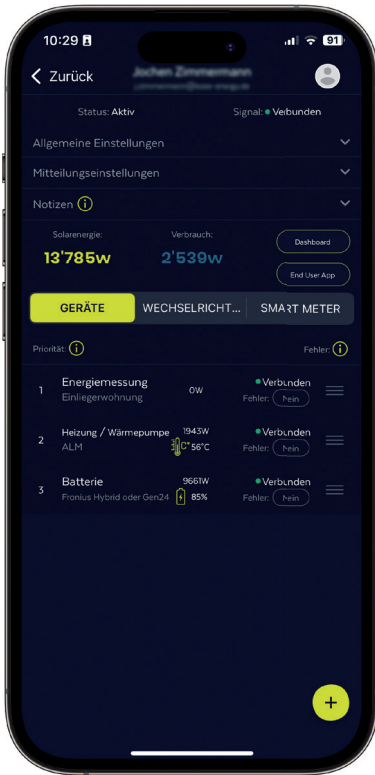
10:29

91

Zurück

Jochen Zimmermann

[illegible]

Status: Aktiv

Signal: Verbunden

Allgemeine Einstellungen

Mitteilungseinstellungen

Notizen

Solarenergie:

13'785w

Verbrauch:

2'539w

Dashboard

End User App

GERÄTE

WECHSELRICHT...

SMART METER

Priorität:

Fehler:

1

Energiemessung

Einliegerwohnung

0W

Verbunden

Fehler: Nein

2

Heizung / Wärmepumpe

ALM

1943W

°C 56°C

Verbunden

Fehler: Nein

3

Batterie

Fronius Hybrid oder Gen24

9661W

85%

Verbunden

Fehler: Nein

+